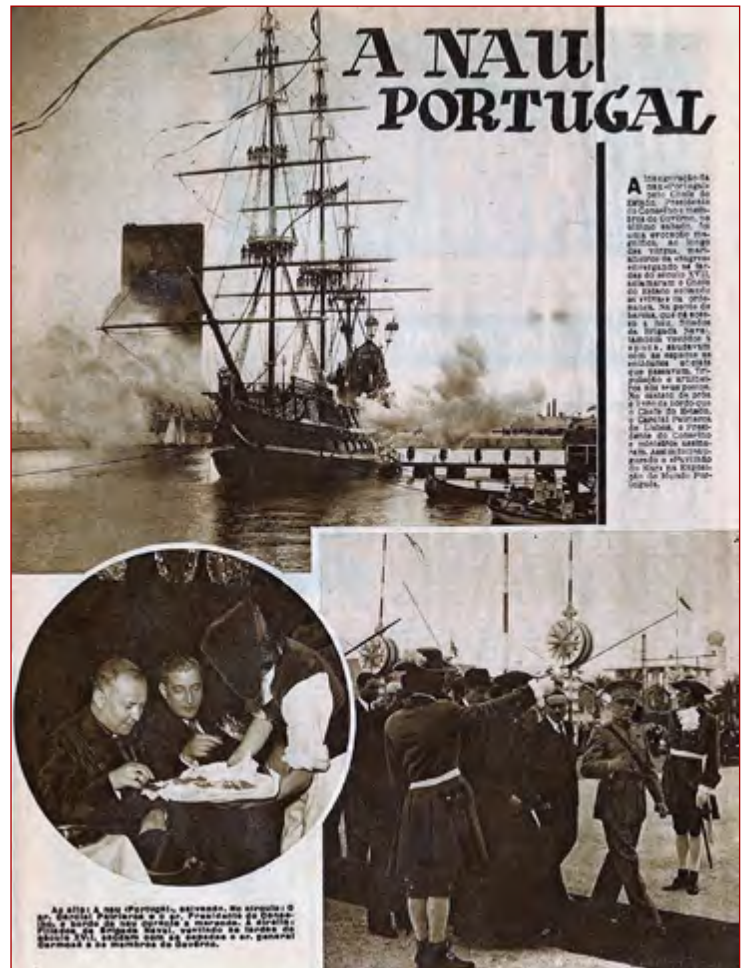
A NAU PORTUGAL

A inauguração da nau «Portugal» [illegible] Chefe do Estado, Presidente do Conselho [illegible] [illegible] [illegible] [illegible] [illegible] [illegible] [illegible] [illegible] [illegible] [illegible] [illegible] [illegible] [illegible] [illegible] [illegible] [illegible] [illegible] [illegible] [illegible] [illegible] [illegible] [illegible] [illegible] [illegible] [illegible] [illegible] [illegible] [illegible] Exposição do Mundo Português.

Ao alto: A nau «Portugal», salvando. No círculo: O Sr. Cardeal Patriarca e o Sr. Presidente do Conselho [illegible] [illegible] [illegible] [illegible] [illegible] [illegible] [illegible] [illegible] e os membros do Governo.